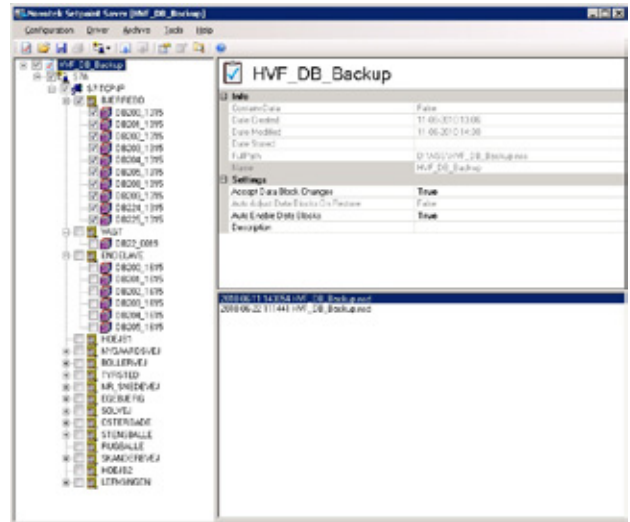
Novotek Setpoint Saver [HVF_DB_Backup]

Configuration Driver Archive Tools Help

HVF_DB_Backup
S7S
S7 TCP/IP
BJERREDD
DB200_1395
DB201_1395
DB202_1395
DB203_1395
DB204_1395
DB205_1395
DB206_1395
DB207_1395
DB224_1395
DB225_1395
VAGT
DB22_0005
ENDELAVE
DB200_1695
DB201_1695
DB202_1695
DB203_1695
DB204_1695
DB205_1695
HOEJST
NYGAARDSVEJ
BOLLERVEJ
TYRSTED
MR_SNEDEVEJ
EGEBJERG
SOLVEJ
OSTERGADE
STENGBALLE
RUGBALLE
SKANDERBVEJ
HOEJS2
LETHSINGEN

HVF_DB_Backup

| Info | |
|---|---|
| ContainsData | False |
| Date Created | 11-06-2010 13:06 |
| Date Modified | 11-06-2010 14:38 |
| Date Stored | |
| FullPath | D:\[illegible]\HVF_DB_Backup.ncs |
| Name | HVF_DB_Backup |
| Settings | |
| Accept Data Block Changes | True |
| Auto Adjust Data Blocks On Restore | False |
| Auto Enable Data Blocks | True |
| Description | |

2010-06-11 14:33:54 HVF_DB_Backup.ncd
2010-06-22 11:14:41 HVF_DB_Backup.ncd